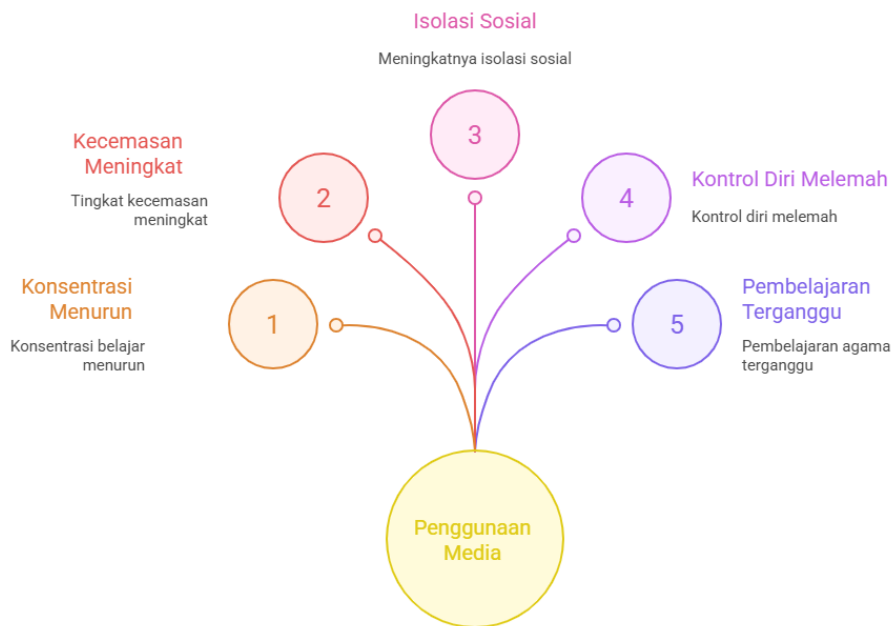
Isolasi Sosial

Meningkatnya isolasi sosial

3

Kecemasan Meningkat

Tingkat kecemasan meningkat

2

4

Kontrol Diri Melemah

Kontrol diri melemah

Konsentrasi Menurun

Konsentrasi belajar menurun

1

5

Pembelajaran Terganggu

Pembelajaran agama terganggu

Penggunaan Media